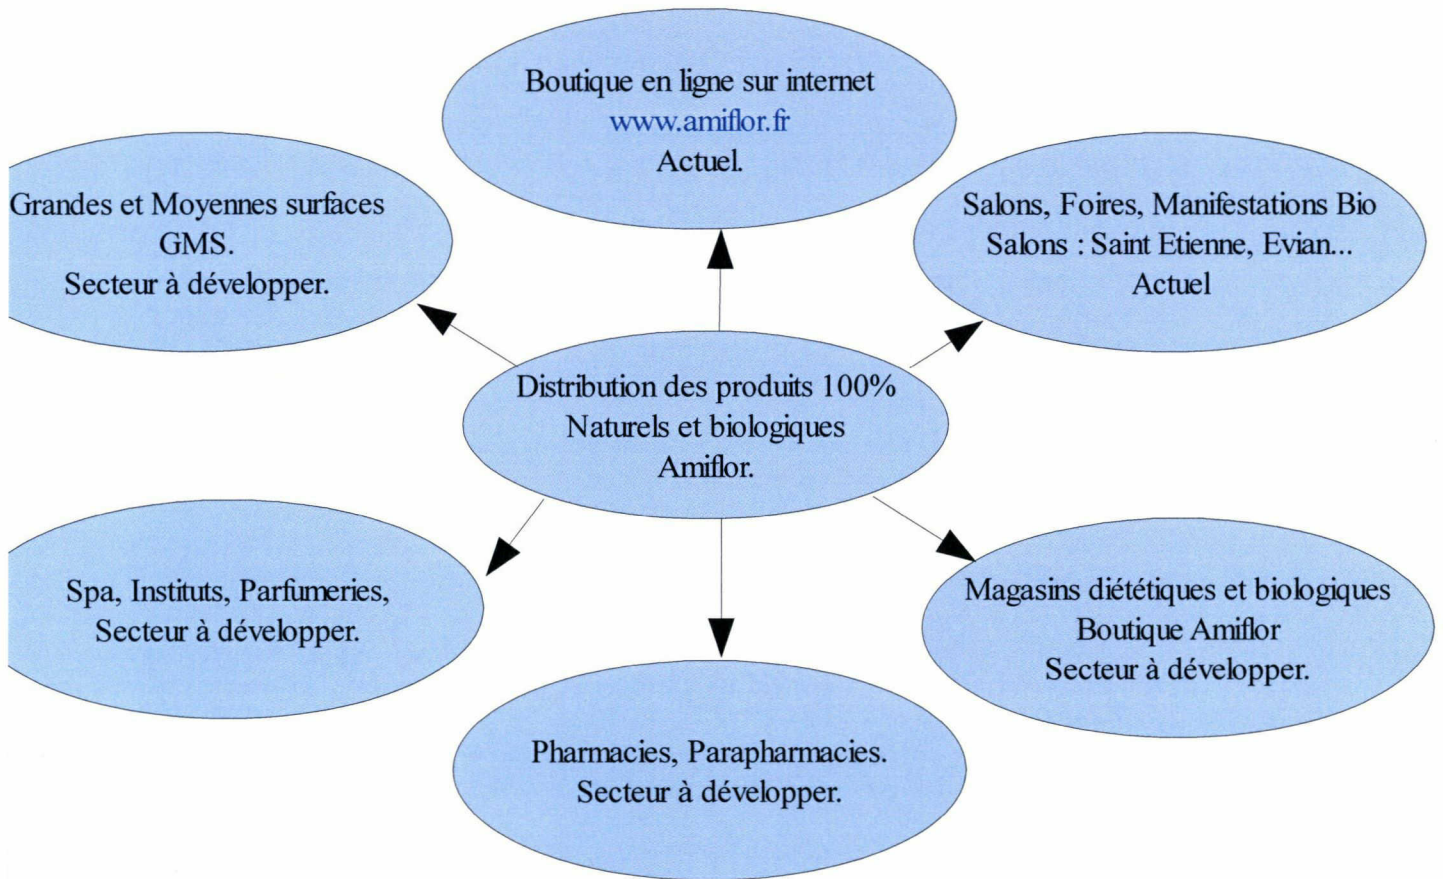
Boutique en ligne sur internet
www.amiflor.fr
Actuel.

Grandes et Moyennes surfaces
GMS.
Secteur à développer.

Salons, Foires, Manifestations Bio
Salons : Saint Etienne, Evian...
Actuel

Distribution des produits 100%
Naturels et biologiques
Amiflor.

Spa, Instituts, Parfumeries,
Secteur à développer.

Magasins diététiques et biologiques
Boutique Amiflor
Secteur à développer.

Pharmacies, Parapharmacies.
Secteur à développer.